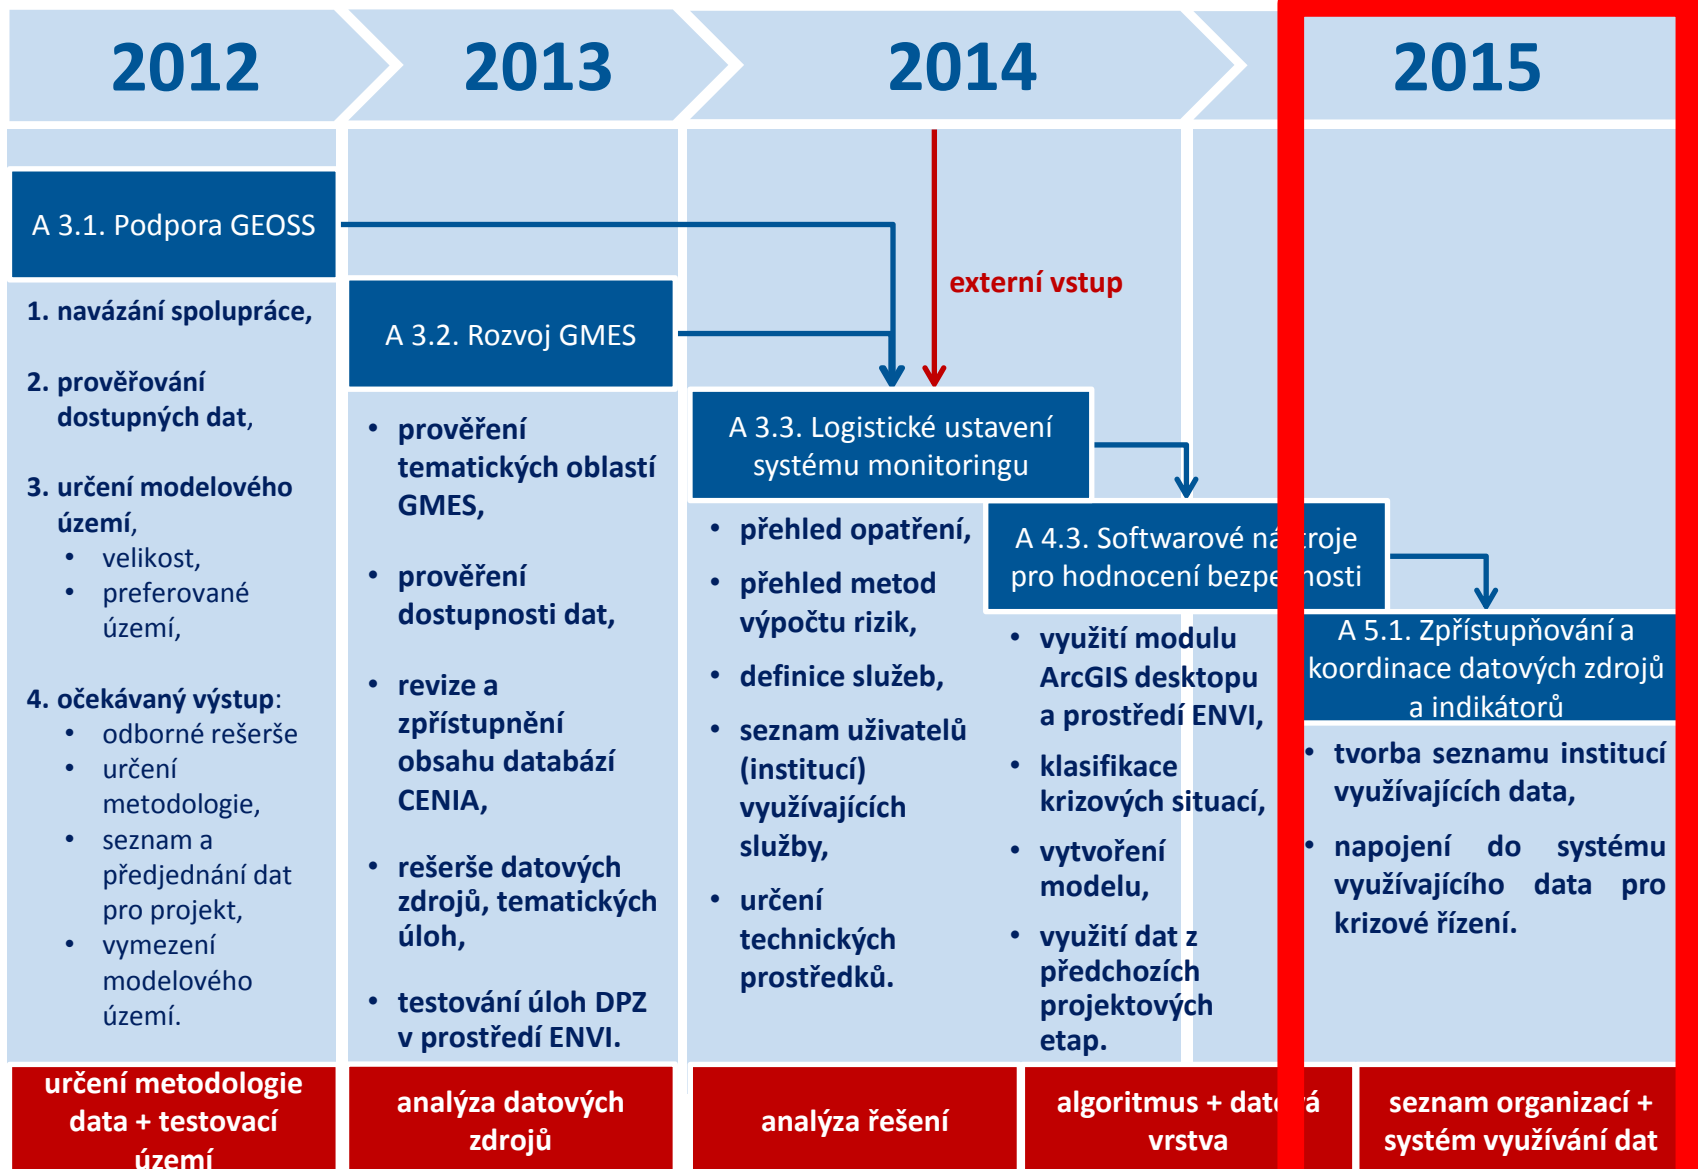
2012

2013

2014

2015

A 3.1. Podpora GEOSS

1. navázání spolupráce,

2. prověřování dostupných dat,

3. určení modelového území,
- velikost,
- preferované území,

4. očekávaný výstup:
- odborné rešerše
- určení metodologie,
- seznam a předjednání dat pro projekt,
- vymezení modelového území.

A 3.2. Rozvoj GMES

- prověření tematických oblastí GMES,
- prověření dostupnosti dat,
- revize a zpřístupnění obsahu databází CENIA,
- rešerše datových zdrojů, tematických úloh,
- testování úloh DPZ v prostředí ENVI.

externí vstup

A 3.3. Logistické ustavení systému monitoringu

- přehled opatření,
- přehled metod výpočtu rizik,
- definice služeb,
- seznam uživatelů (institucí) využívajících služby,
- určení technických prostředků.

A 4.3. Softwarové ná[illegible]troje pro hodnocení bezpe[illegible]nosti

- využití modulu ArcGIS desktopu a prostředí ENVI,
- klasifikace krizových situací,
- vytvoření modelu,
- využití dat z předchozích projektových etap.

A 5.1. Zpřístupňování a koordinace datových zdrojů a indikátorů

- tvorba seznamu institucí využívajících data,
- napojení do systému využívajícího data pro krizové řízení.

určení metodologie data + testovací území

analýza datových zdrojů

analýza řešení

algoritmus + dat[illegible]á vrstva

seznam organizací + systém využívání dat